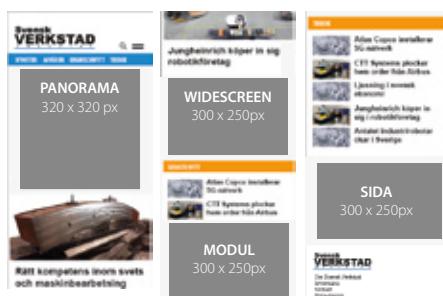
Svensk VERKSTAD

PANORAMA
320 x 320 px

Rätt kompetens inom svets och maskinbearbetning

Jungheinrich köper in sig robotikföretag

WIDESCREEN
300 x 250px

Atlas Copco installerar 5G-nätverk

CTT Systems plockar hem order från Airbus

MODUL
300 x 250px

Atlas Copco installerar 5G-nätverk

CTT Systems plockar hem order från Airbus

Ljussing i svensk ekonomi

Jungheinrich köper in sig i robotikföretag

Antalet industriföretag ökar i Sverige

SIDA
300 x 250px

Svensk VERKSTAD